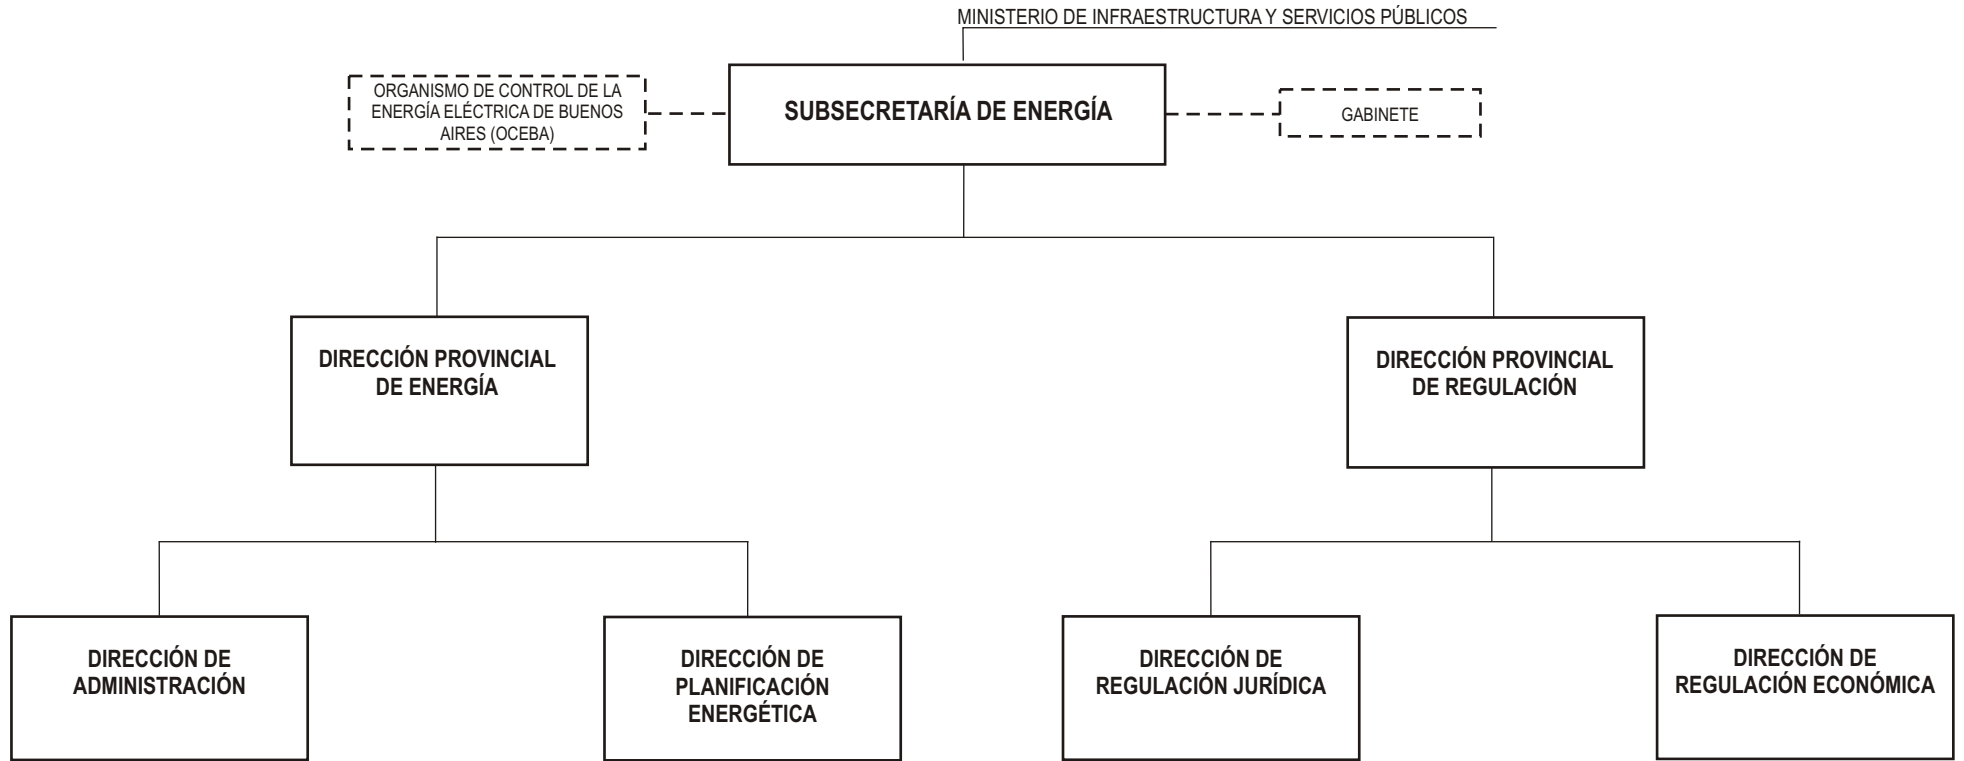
MINISTERIO DE INFRAESTRUCTURA Y SERVICIOS PÚBLICOS

ORGANISMO DE CONTROL DE LA ENERGÍA ELÉCTRICA DE BUENOS AIRES (OCEBA)

SUBSECRETARÍA DE ENERGÍA

GABINETE

DIRECCIÓN PROVINCIAL DE ENERGÍA

DIRECCIÓN PROVINCIAL DE REGULACIÓN

DIRECCIÓN DE ADMINISTRACIÓN

DIRECCIÓN DE PLANIFICACIÓN ENERGÉTICA

DIRECCIÓN DE REGULACIÓN JURÍDICA

DIRECCIÓN DE REGULACIÓN ECONÓMICA